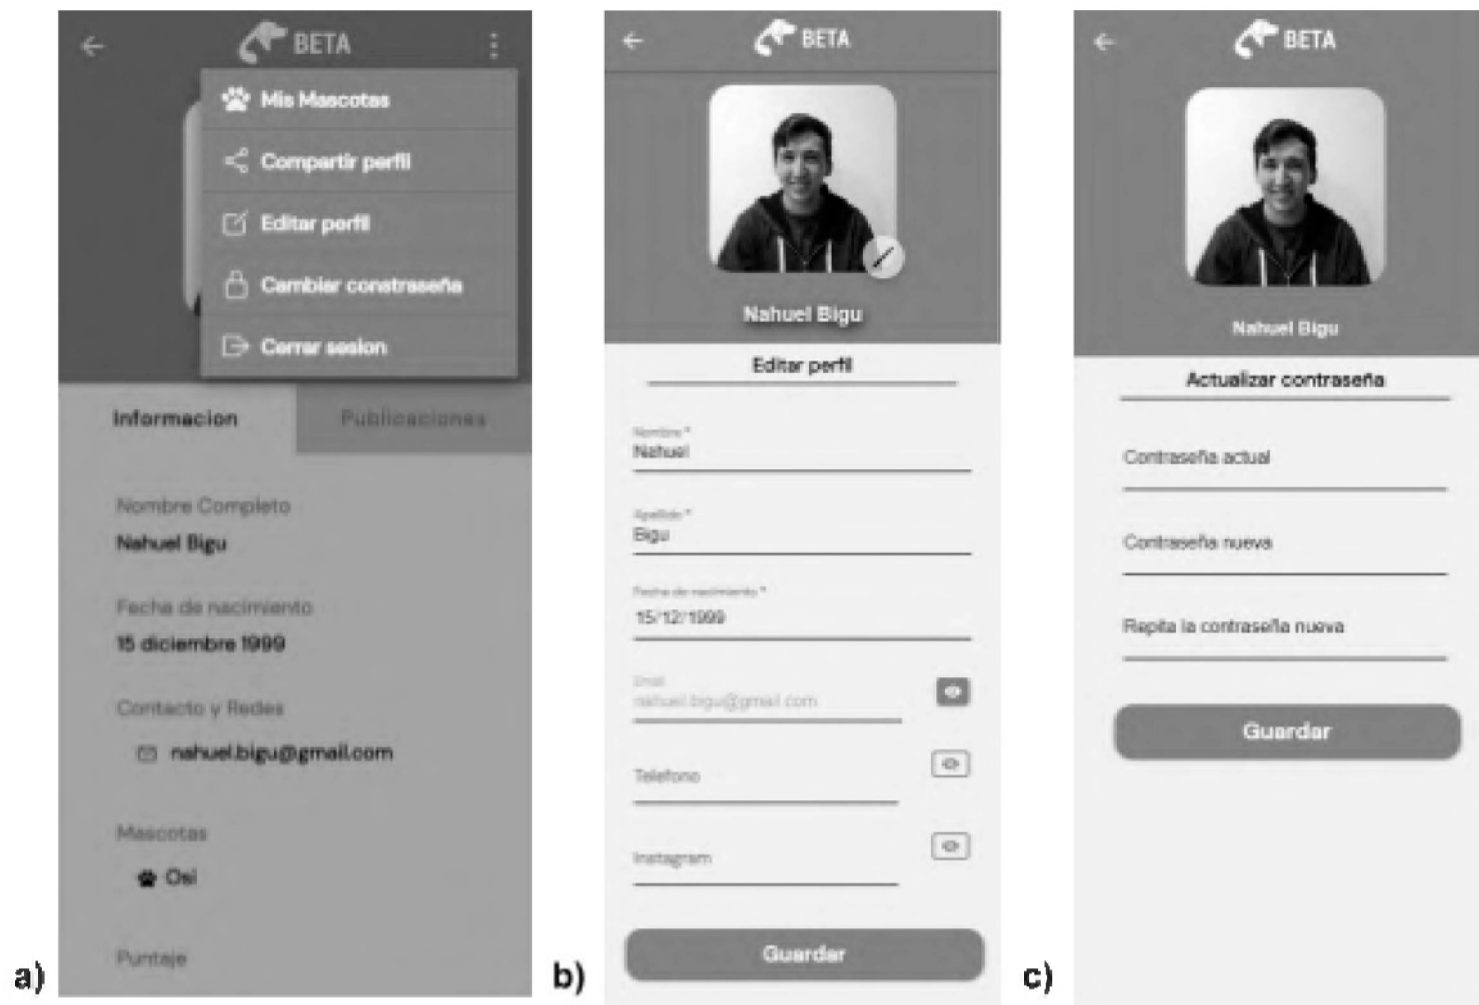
BETA

Mis Mascotas

Compartir perfil

Editar perfil

Cambiar contraseña

Cerrar sesion

Informacion

Publicaciones

Nombre Completo

Nahuel Bigu

Fecha de nacimiento

15 diciembre 1999

Contacto y Redes

nahuel.bigu@gmail.com

Mascotas

Osi

Puntaje

a)

BETA

Nahuel Bigu

Editar perfil

Nombre *

Nahuel

Apellido *

Bigu

Fecha de nacimiento *

15/12/1999

Email

nahuel.bigu@gmail.com

Telefono

Instagram

Guardar

b)

BETA

Nahuel Bigu

Actualizar contraseña

Contraseña actual

Contraseña nueva

Repita la contraseña nueva

Guardar

c)